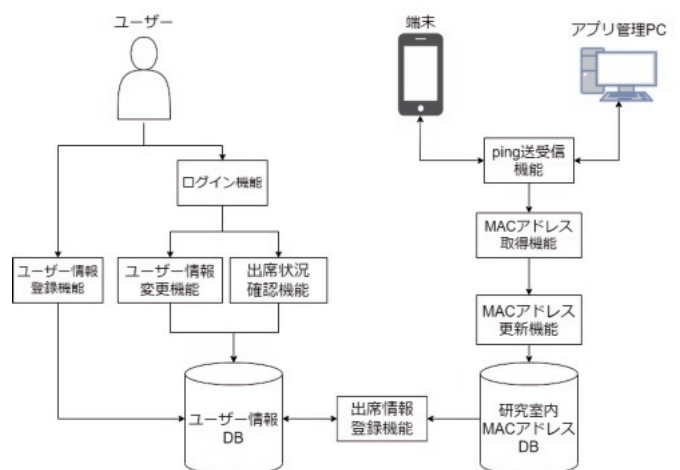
ユーザー

端末

アプリ管理PC

ログイン機能

ping送受信機能

ユーザー情報登録機能

ユーザー情報変更機能

出席状況確認機能

MACアドレス取得機能

MACアドレス更新機能

ユーザー情報DB

出席情報登録機能

研究室内MACアドレスDB